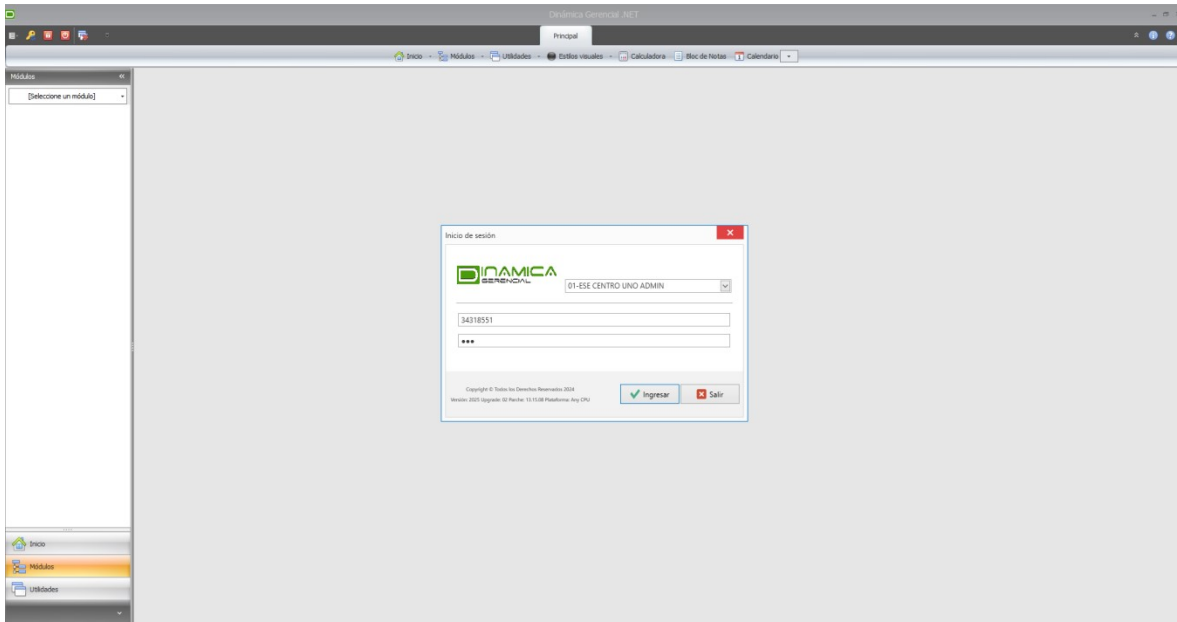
Dinámica Gerencial .NET

Principal

Inicio · Módulos · Utilidades · Estilos visuales · Calculadora Bloc de Notas Calendario

Módulos
[Seleccione un módulo]

Inicio de sesión

DINAMICA GERENCIAL
01-ESE CENTRO UNO ADMIN

34318551
•••

Copyright © Todos los Derechos Reservados 2024
Versión 2025 Upgrade: 02 Parche: 11:15:00 Plataforma: Any CPU

Ingresar
Salir

Inicio
Módulos
Utilidades